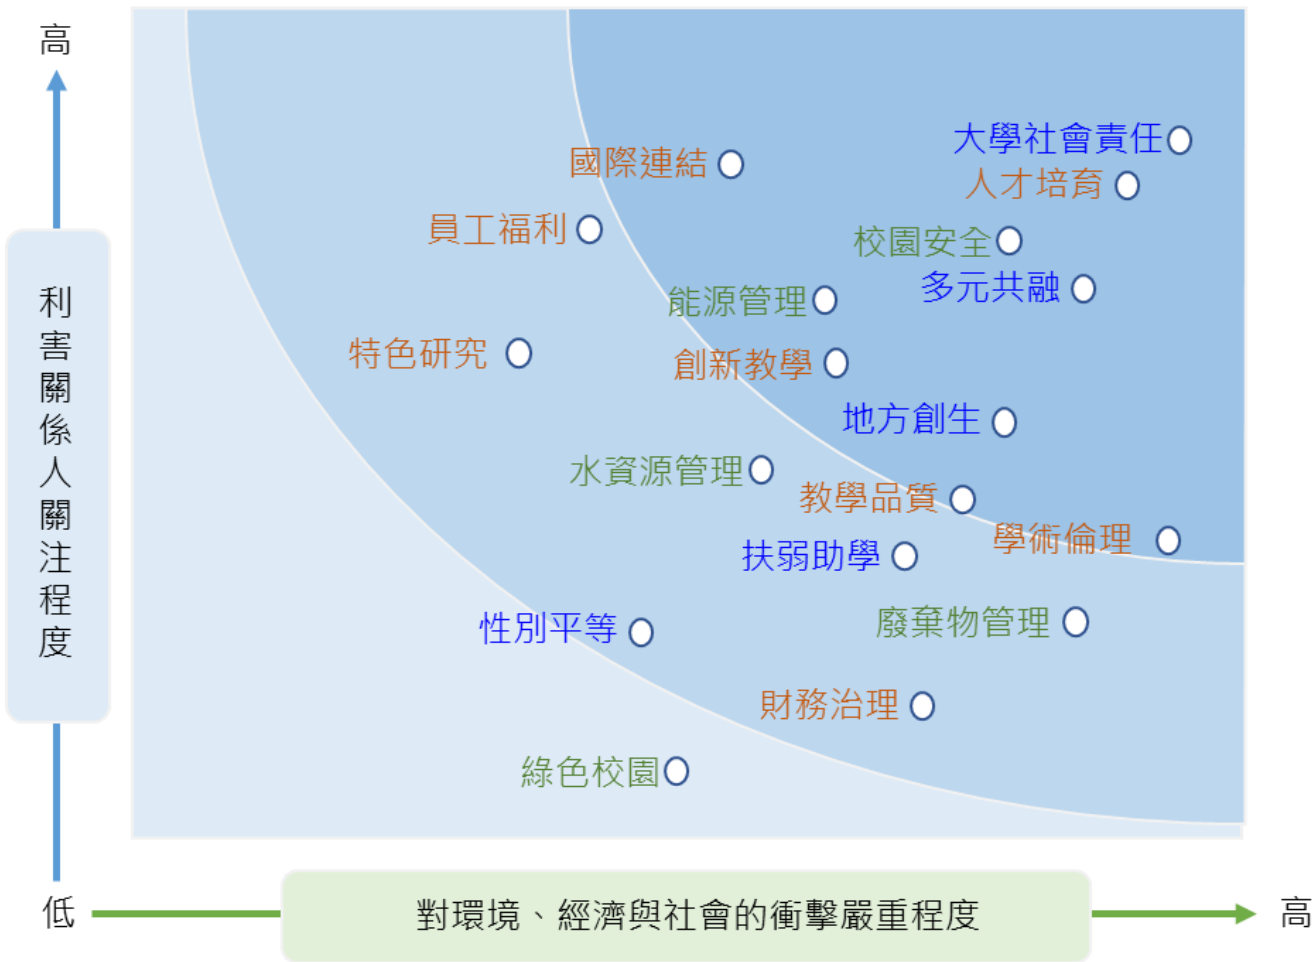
高

利害關係人關注程度

國際連結
大學社會責任
人才培育
員工福利
校園安全
能源管理
多元共融
特色研究
創新教學
地方創生
水資源管理
教學品質
學術倫理
扶弱助學
性別平等
廢棄物管理
財務治理
綠色校園

低

對環境、經濟與社會的衝擊嚴重程度

高